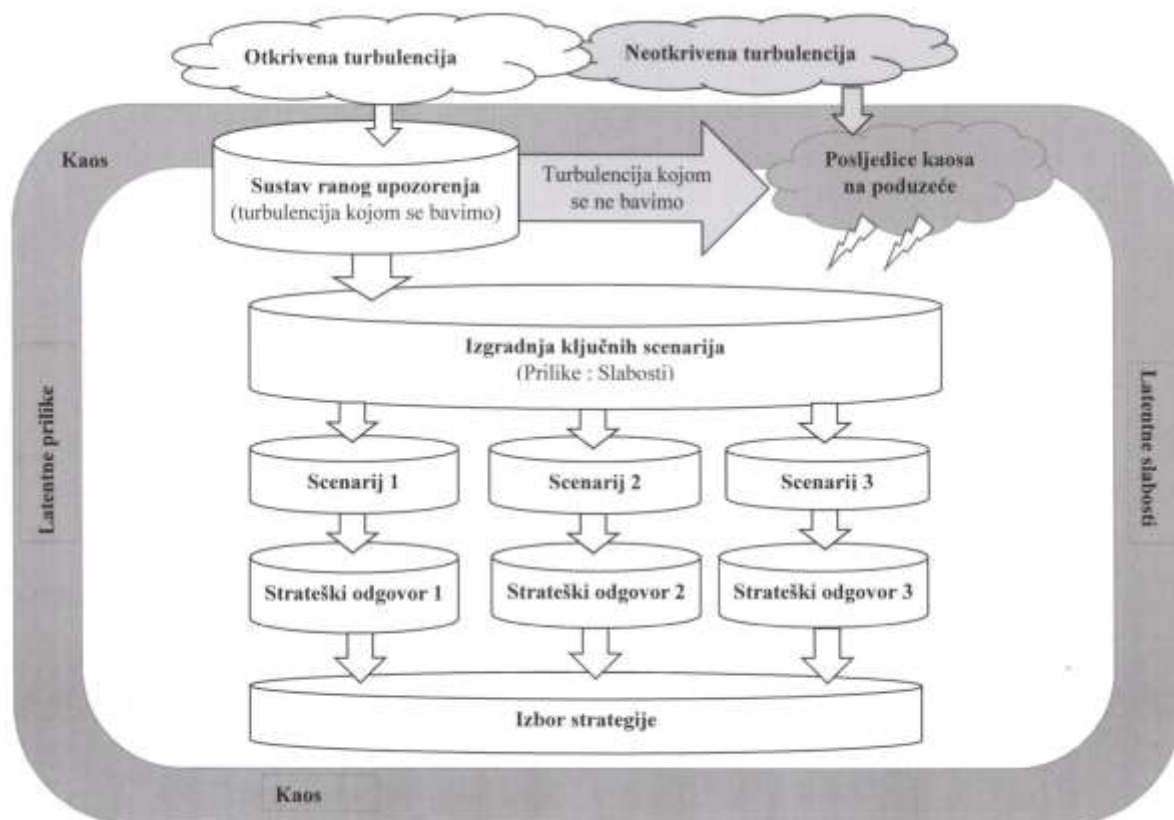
Otkrivena turbulencija

Neotkrivena turbulencija

Kaos

Sustav ranog upozorenja
(turbulencija kojom se bavimo)

Turbulencija kojom se ne bavimo

Posljedice kaosa na poduzeće

Latentne prilike

Izgradnja ključnih scenarija
(Prilike : Slabosti)

Latentne slabosti

Scenarij 1

Scenarij 2

Scenarij 3

Strateški odgovor 1

Strateški odgovor 2

Strateški odgovor 3

Izbor strategije

Kaos